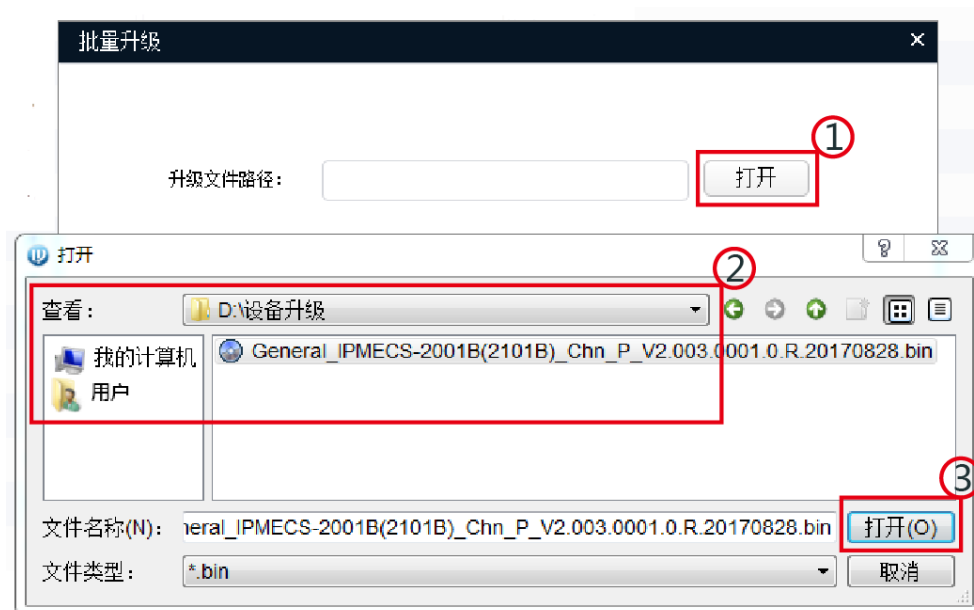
批量升级 ×

升级文件路径： 打开 ①

打开 ? ⊠

② 查看： D:\设备升级

我的计算机
用户

General_IPMECS-2001B(2101B)_Chn_P_V2.003.0001.0.R.20170828.bin

③ 文件名称(N): eral_IPMECS-2001B(2101B)_Chn_P_V2.003.0001.0.R.20170828.bin 打开(O)

文件类型： *.bin 取消